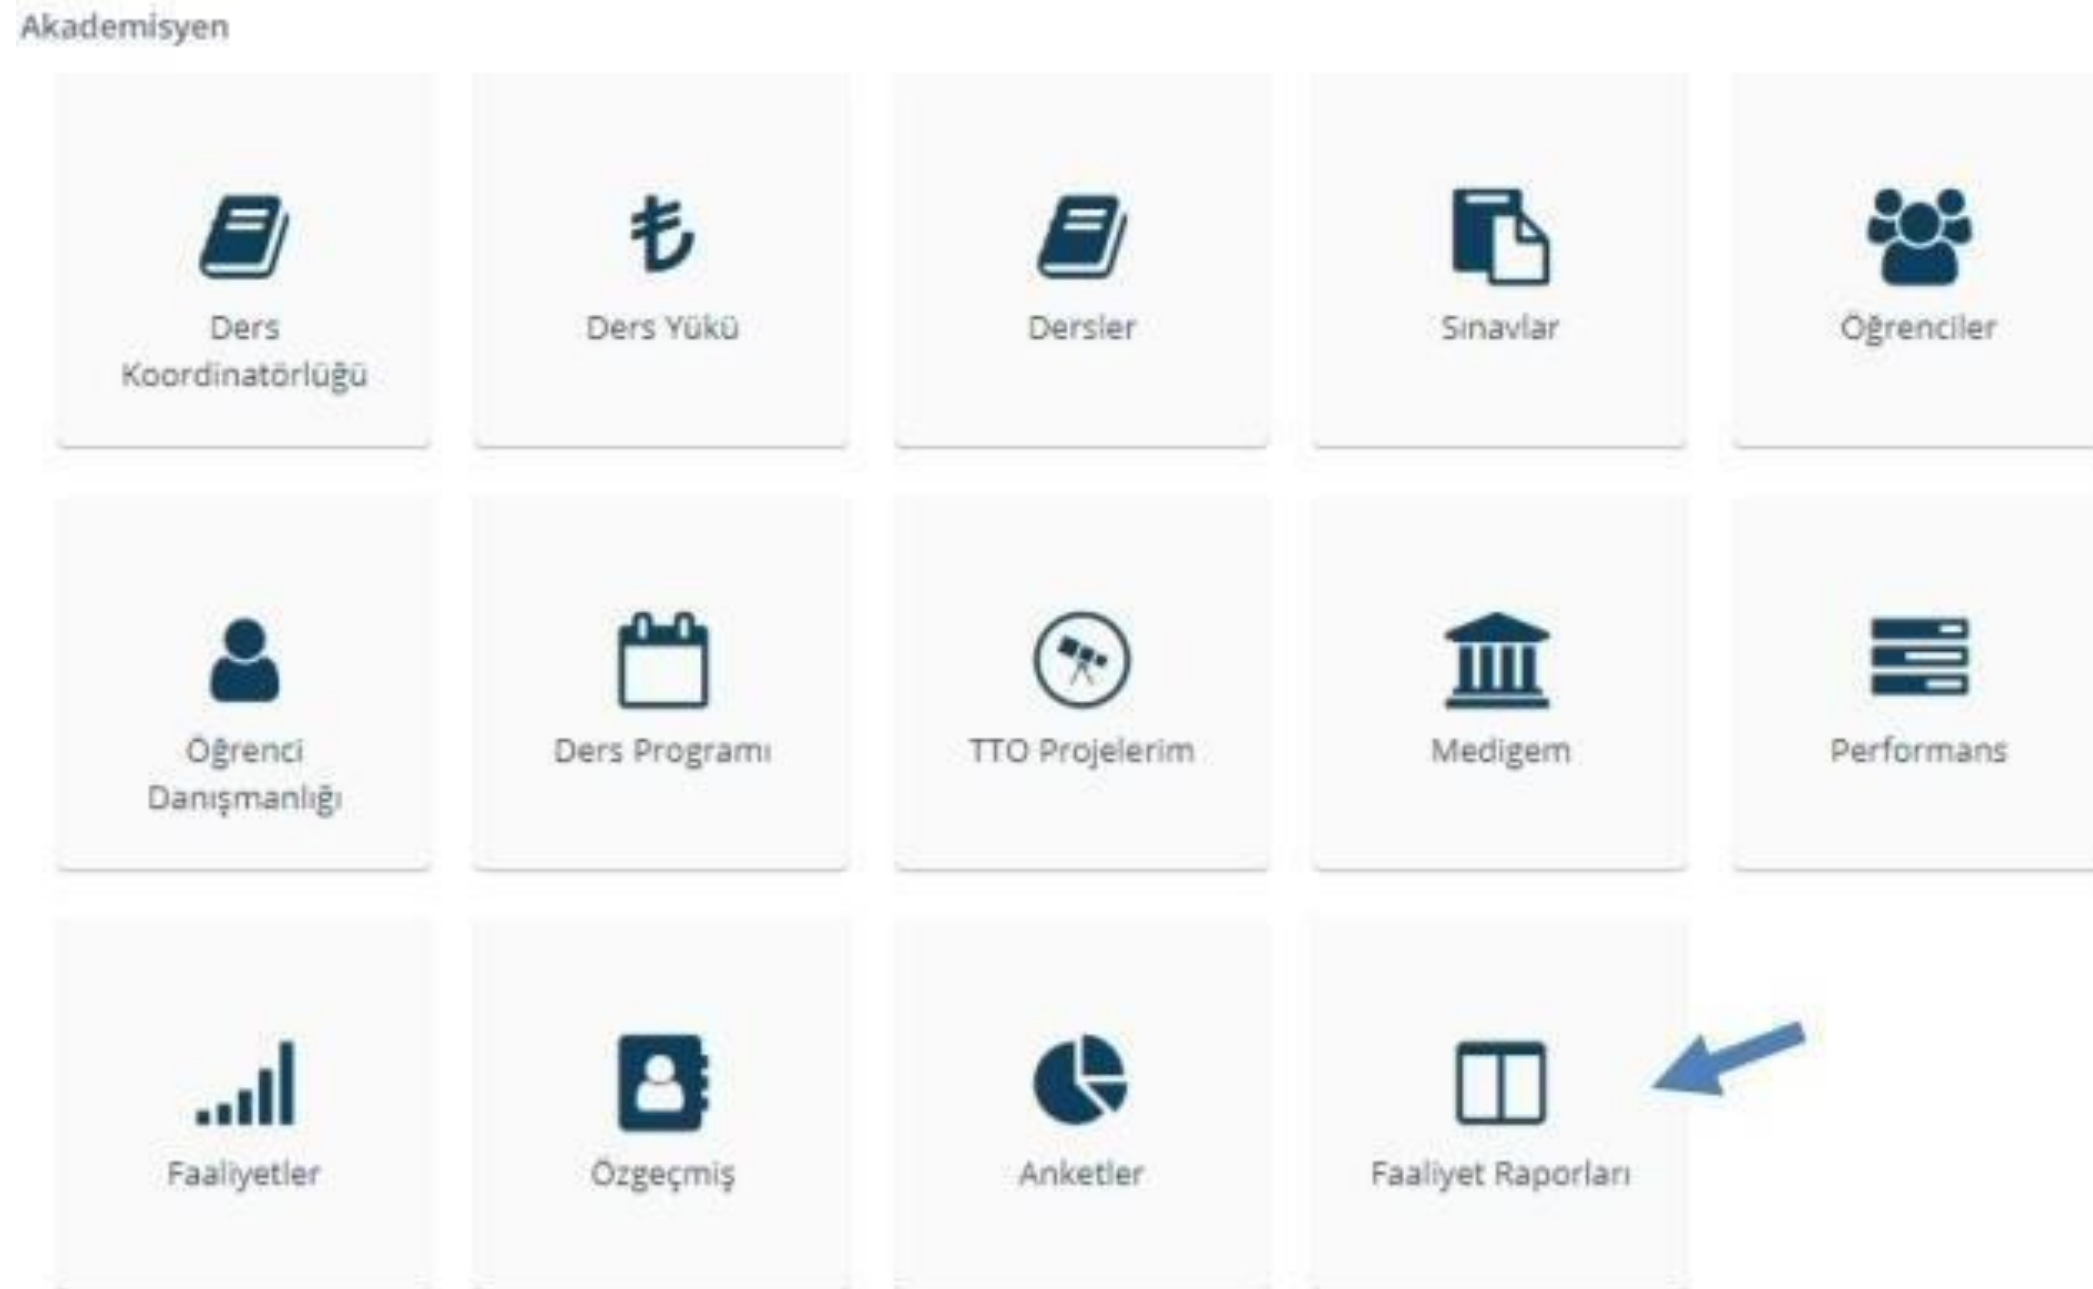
Akademisyen

Ders Koordinatörlüğü

Ders Yükü

Dersler

Sınavlar

Öğrenciler

Öğrenci Danışmanlığı

Ders Programı

TTO Projelerim

Medigem

Performans

Faaliyetler

Özgeçmiş

Anketler

Faaliyet Raporları